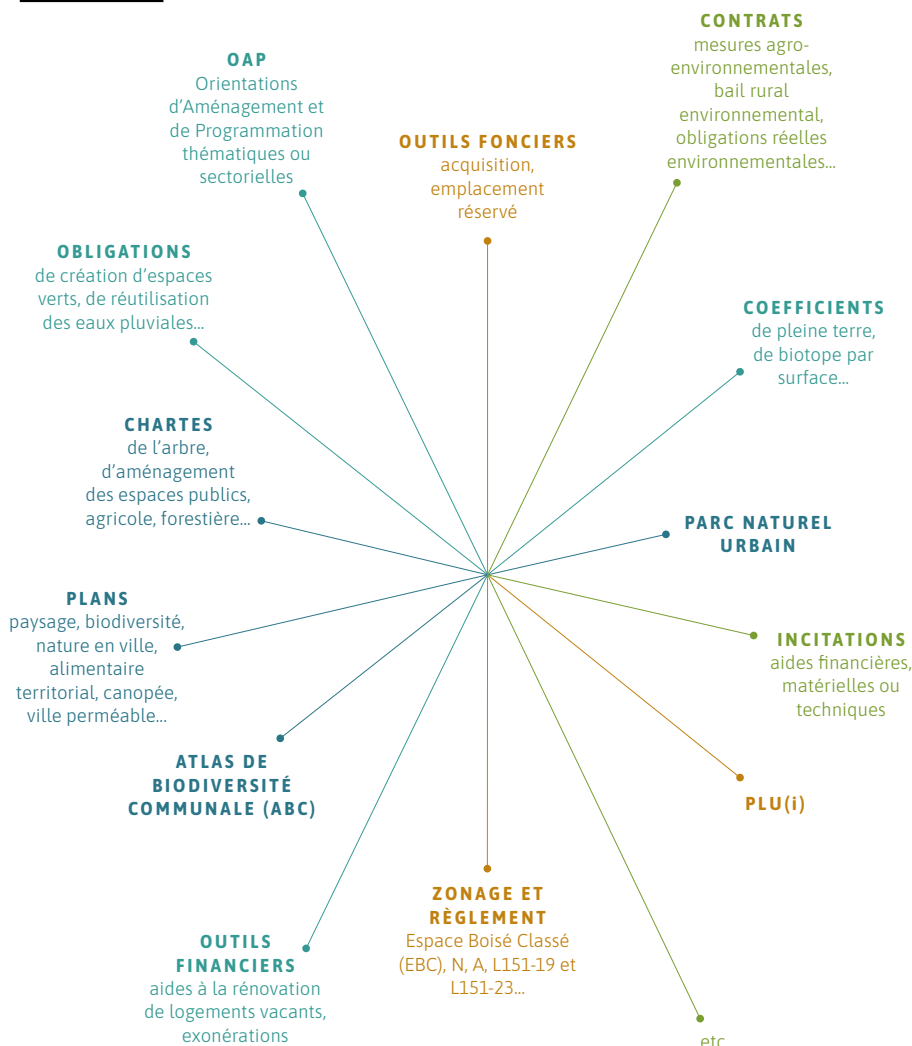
OAP
Orientations d'Aménagement et de Programmation thématiques ou sectorielles

CONTRATS
mesures agro-environnementales, bail rural environnemental, obligations réelles environnementales...

OUTILS FONCIERS
acquisition, emplacement réservé

OBLIGATIONS
de création d'espaces verts, de réutilisation des eaux pluviales...

COEFFICIENTS
de pleine terre, de biotope par surface...

CHARTES
de l'arbre, d'aménagement des espaces publics, agricole, forestière...

PARC NATUREL URBAIN

PLANS
paysage, biodiversité, nature en ville, alimentaire territorial, canopée, ville perméable...

INCITATIONS
aides financières, matérielles ou techniques

ATLAS DE BIODIVERSITÉ COMMUNALE (ABC)

PLU(i)

ZONAGE ET RÈGLEMENT
Espace Boisé Classé (EBC), N, A, L151-19 et L151-23...

OUTILS FINANCIERS
aides à la rénovation de logements vacants, exonérations

etc